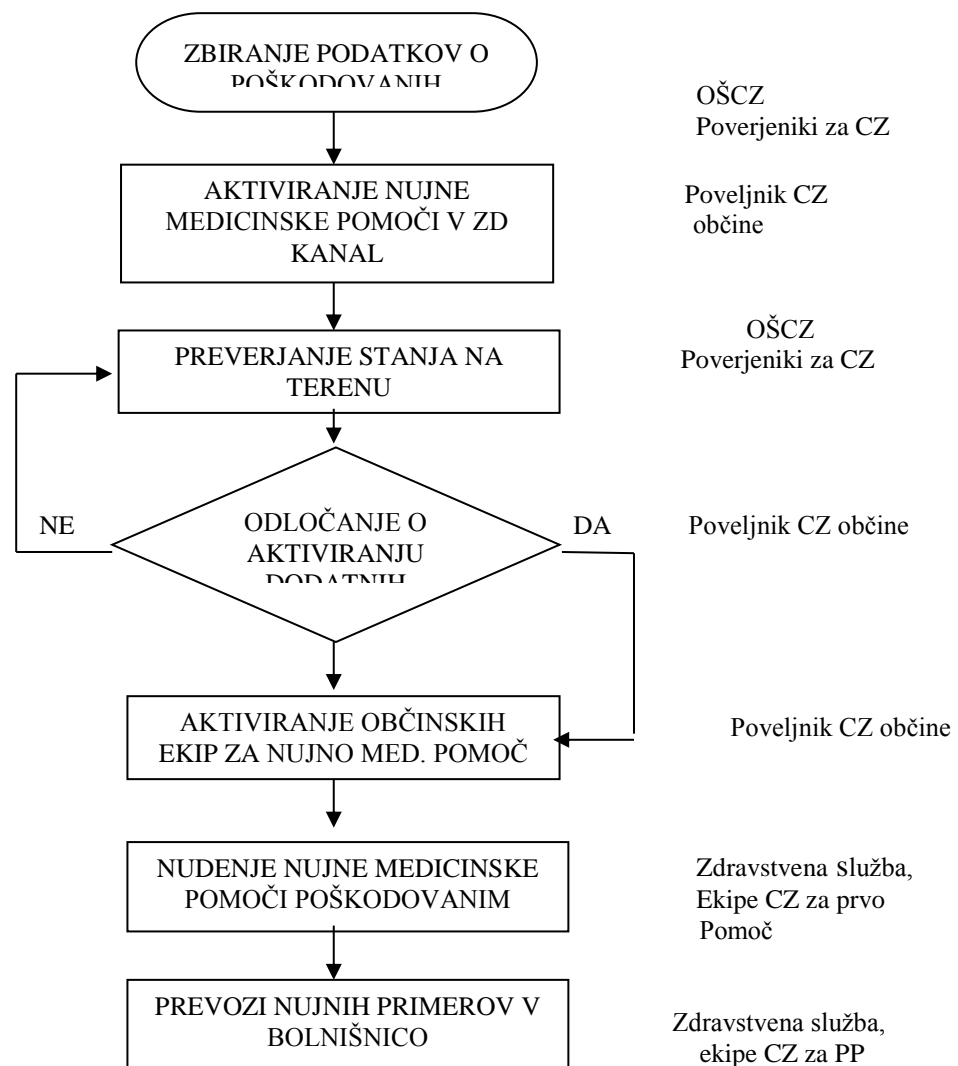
ZBIRANJE PODATKOV O POŠKODOVANIH

OŠCZ
Poverjeniki za CZ

AKTIVIRANJE NUJNE MEDICINSKE POMOČI V ZD KANAL

Poveljnik CZ občine

PREVERJANJE STANJA NA TERENU

OŠCZ
Poverjeniki za CZ

NE

ODLOČANJE O AKTIVIRANJU DODATNIH

DA

Poveljnik CZ občine

AKTIVIRANJE OBČINSKIH EKIP ZA NUJNO MED. POMOČ

Poveljnik CZ občine

NUDENJE NUJNE MEDICINSKE POMOČI POŠKODOVANIM

Zdravstvena služba, Ekipe CZ za prvo Pomoč

PREVOZI NUJNIH PRIMEROV V BOLNIŠNICO

Zdravstvena služba, ekipe CZ za PP